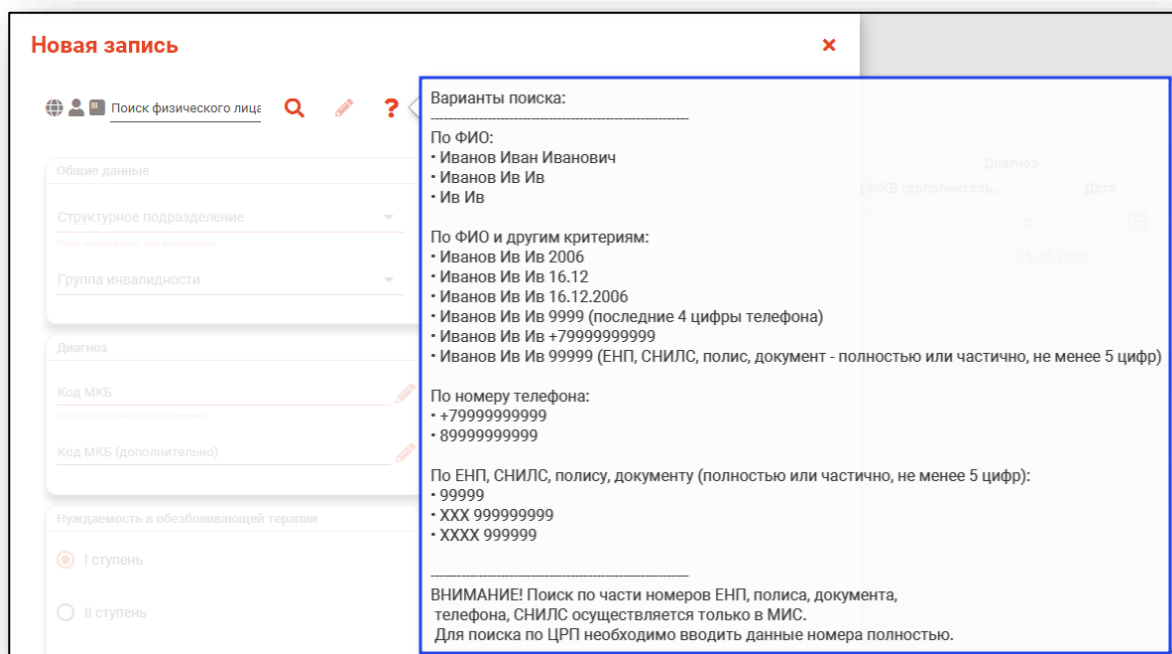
Новая запись

×

Поиск физического лица

?

Общие данные

Структурное подразделение

Поле обязательно для заполнения

Группа инвалидности

Диагноз

Код МКБ

Поле обязательно для заполнения

Код МКБ (дополнительно)

Нуждаемость в обезболивающей терапии

I ступень

II ступень

Диагноз

МКБ (дополнитель...

Дата

16.06.2023

Варианты поиска:

По ФИО:
• Иванов Иван Иванович
• Иванов Ив Ив
• Ив Ив

По ФИО и другим критериям:
• Иванов Ив Ив 2006
• Иванов Ив Ив 16.12
• Иванов Ив Ив 16.12.2006
• Иванов Ив Ив 9999 (последние 4 цифры телефона)
• Иванов Ив Ив +79999999999
• Иванов Ив Ив 99999 (ЕНП, СНИЛС, полис, документ - полностью или частично, не менее 5 цифр)

По номеру телефона:
• +79999999999
• 89999999999

По ЕНП, СНИЛС, полису, документу (полностью или частично, не менее 5 цифр):
• 99999
• XXX 999999999
• XXXX 999999

ВНИМАНИЕ! Поиск по части номеров ЕНП, полиса, документа, телефона, СНИЛС осуществляется только в МИС.
Для поиска по ЦРП необходимо вводить данные номера полностью.